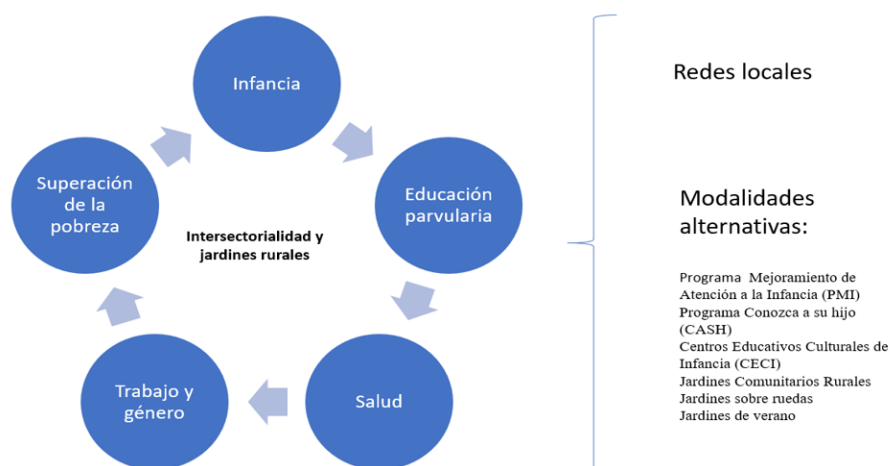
Infancia

Educación parvularia

Salud

Trabajo y género

Superación de la pobreza

Intersectorialidad y jardines rurales

Redes locales

Modalidades alternativas:

Programa Mejoramiento de Atención a la Infancia (PMI)
Programa Conozca a su hijo (CASH)
Centros Educativos Culturales de Infancia (CECI)
Jardines Comunitarios Rurales
Jardines sobre ruedas
Jardines de verano